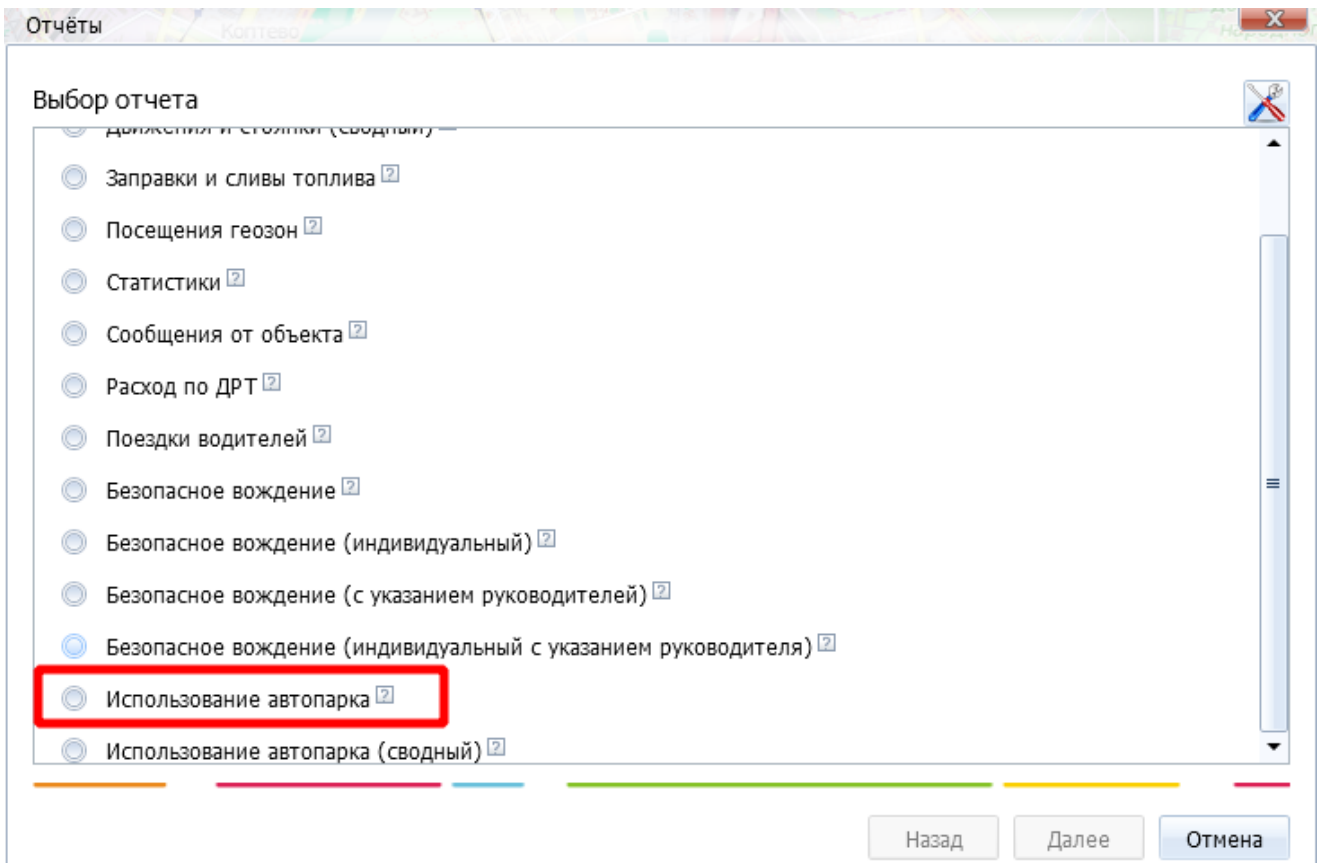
Отчёты

Коптево

Выбор отчета

Движения и стоянки (сводный)

Заправки и сливы топлива

Посещения геозон

Статистики

Сообщения от объекта

Расход по ДРТ

Поездки водителей

Безопасное вождение

Безопасное вождение (индивидуальный)

Безопасное вождение (с указанием руководителей)

Безопасное вождение (индивидуальный с указанием руководителя)

Использование автопарка

Использование автопарка (сводный)

Назад Далее Отмена